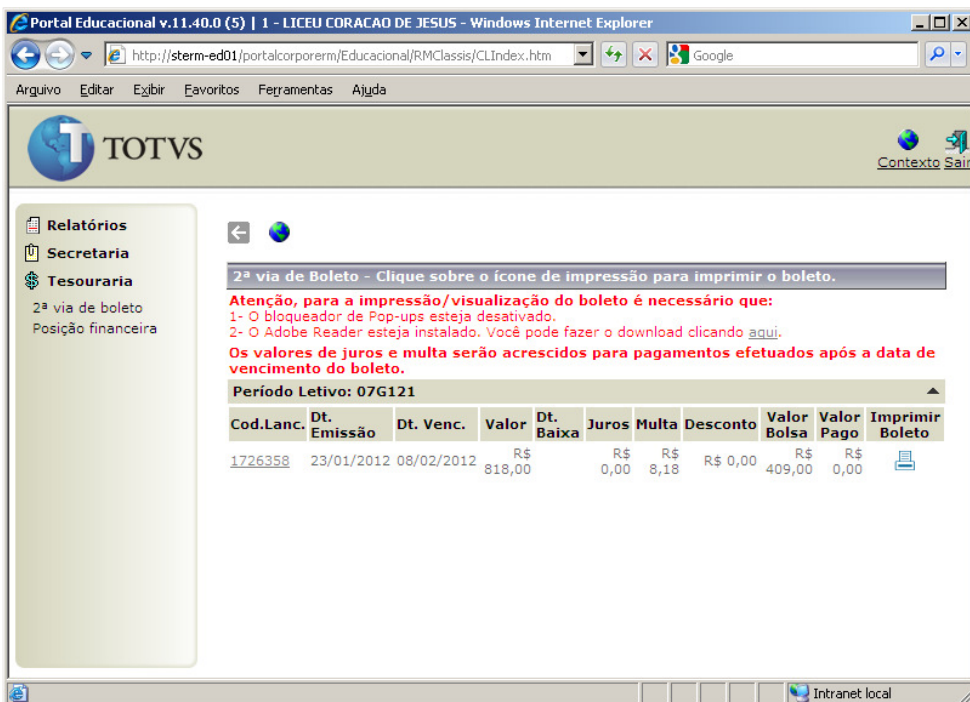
Portal Educacional v.11.40.0 (5) | 1 - LICEU CORACAO DE JESUS - Windows Internet Explorer

http://sterm-ed01/portalcorporerm/Educacional/RMClassis/CLIndex.htm

Google

Arquivo Editar Exibir Favoritos Ferramentas Ajuda

TOTVS

Contexto Sair

Relatórios
Secretaria
Tesouraria
2ª via de boleto
Posição financeira

2ª via de Boleto - Clique sobre o ícone de impressão para imprimir o boleto.

Atenção, para a impressão/visualização do boleto é necessário que:
1- O bloqueador de Pop-ups esteja desativado.
2- O Adobe Reader esteja instalado. Você pode fazer o download clicando aqui.
Os valores de juros e multa serão acrescidos para pagamentos efetuados após a data de vencimento do boleto.

Período Letivo: 07G121

| Cod.Lanc. | Dt. Emissão | Dt. Venc. | Valor | Dt. Baixa | Juros | Multa | Desconto | Valor Bolsa | Valor Pago | Imprimir Boleto |
|---|---|---|---|---|---|---|---|---|---|---|
| 1726358 | 23/01/2012 | 08/02/2012 | R$ 818,00 | | R$ 0,00 | R$ 8,18 | R$ 0,00 | R$ 409,00 | R$ 0,00 | |

Intranet local